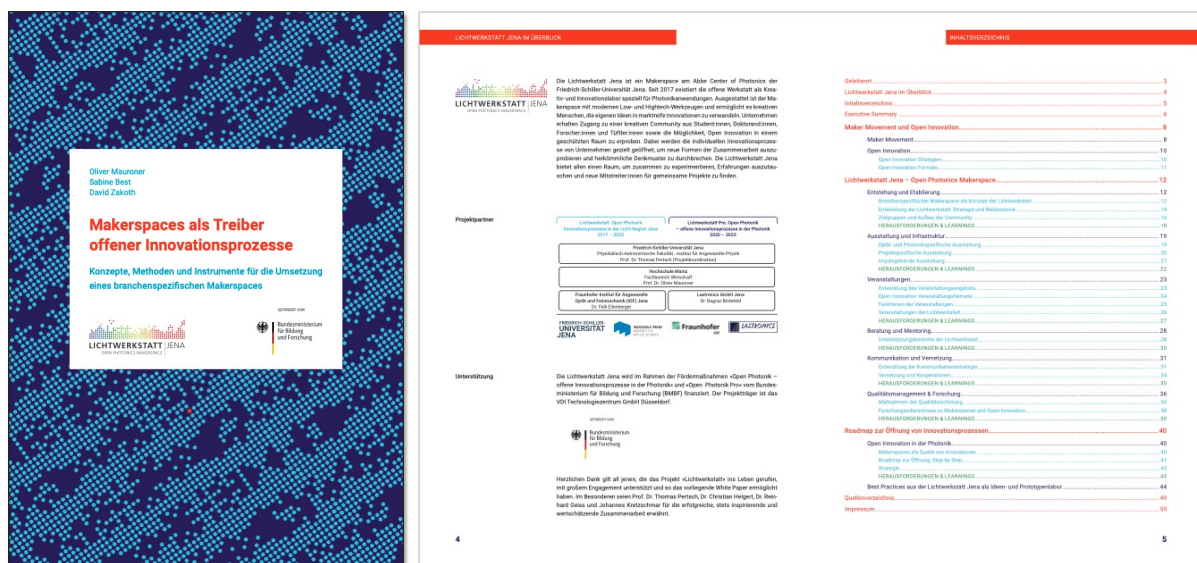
Oliver Mauroner
Sabine Best
David Zakoth

Makerspaces als Treiber offener Innovationsprozesse

Konzepte, Methoden und Instrumente für die Umsetzung eines branchenspezifischen Makerspaces

LICHTWERKSTATT JENA
OPEN PHOTONICS MAKERSPACE

GEFÖRDERT VOM
Bundesministerium für Bildung und Forschung

LICHTWERKSTATT JENA IM ÜBERBLICK

LICHTWERKSTATT JENA
OPEN PHOTONICS MAKERSPACE

Die Lichtwerkstatt Jena ist ein Makerspace am Abbe Center of Photonics der Friedrich-Schiller-Universität Jena. Seit 2017 existiert die offene Werkstatt als Kreativ- und Innovationslabor speziell für Photonikanwendungen. Ausgestattet ist der Makerspace mit modernen Low- und Hightech-Werkzeugen und ermöglicht es kreativen Menschen, die eigenen Ideen in marktreife Innovationen zu verwandeln. Unternehmen erhalten Zugang zu einer kreativen Community aus Student:innen, Doktorand:innen, Forscher:innen und Tüftler:innen sowie die Möglichkeit, Open Innovation in einem geschützten Raum zu erproben. Dabei werden die individuellen Innovationsprozesse von Unternehmen gezielt geöffnet, um neue Formen der Zusammenarbeit auszuprobieren und herkömmliche Denkmuster zu durchbrechen. Die Lichtwerkstatt Jena bietet allen einen Raum, um zusammen zu experimentieren, Erfahrungen auszutauschen und neue Mitstreiter:innen für gemeinsame Projekte zu finden.

Projektpartner

Lichtwerkstatt: Open Photonik
Innovationsprozesse in der Licht-Region Jena
2017 – 2020

Lichtwerkstatt Pro: Open Photonik – offene Innovationsprozesse in der Photonik
2020 – 2023

Friedrich-Schiller-Universität Jena
Physikalisch-Astronomische Fakultät · Institut für Angewandte Physik
Prof. Dr. Thomas Pertsch (Projektkoordination)

Hochschule Mainz
Fachbereich Wirtschaft
Prof. Dr. Oliver Mauroner

Fraunhofer-Institut für Angewandte Optik und Feinmechanik (IOF) Jena
Dr. Falk Eilenberger

Lastronics GmbH Jena
Dr. Ragnar Bödefeld

FRIEDRICH-SCHILLER-UNIVERSITÄT JENA
HOCHSCHULE MAINZ
Fraunhofer IOF
LASTRONICS

Unterstützung

Die Lichtwerkstatt Jena wird im Rahmen der Fördermaßnahmen »Open Photonik – offene Innovationsprozesse in der Photonik« und »Open Photonik Pro« vom Bundesministerium für Bildung und Forschung (BMBF) finanziert. Der Projektträger ist das VDI Technologiezentrum GmbH Düsseldorf.

GEFÖRDERT VOM
Bundesministerium für Bildung und Forschung

Herzlichen Dank gilt all jenen, die das Projekt »Lichtwerkstatt« ins Leben gerufen, mit großem Engagement unterstützt und so das vorliegende White Paper ermöglicht haben. Im Besonderen seien Prof. Dr. Thomas Pertsch, Dr. Christian Helgert, Dr. Reinhard Geiss und Johannes Kretzschmar für die erfolgreiche, stets inspirierende und wertschätzende Zusammenarbeit erwähnt.

4

INHALTSVERZEICHNIS

Geleitwort 3
Lichtwerkstatt Jena im Überblick 4
Inhaltsverzeichnis 5
Executive Summary 6
Maker Movement und Open Innovation 8
Maker Movement 8
Open Innovation 10
Open Innovation Strategien 10
Open Innovation Formate 11
Lichtwerkstatt Jena – Open Photonics Makerspace 12
Entstehung und Etablierung 12
Branchenspezifischer Makerspace als Konzept der Lichtwerkstatt 12
Entwicklung der Lichtwerkstatt: Strategie und Meilensteine 14
Zielgruppen und Aufbau der Community 16
HERAUSFORDERUNGEN & LEARNINGS 18
Ausstattung und Infrastruktur 19
Optik- und Photonikspezifische Ausstattung 19
Projektspezifische Ausstattung 20
Impulsgebende Ausstattung 21
HERAUSFORDERUNGEN & LEARNINGS 22
Veranstaltungen 23
Entwicklung des Veranstaltungsangebots 23
Open Innovation Veranstaltungsformate 24
Funktionen der Veranstaltungen 25
Veranstaltungen der Lichtwerkstatt 26
HERAUSFORDERUNGEN & LEARNINGS 27
Beratung und Mentoring 28
Unterstützungsbereiche der Lichtwerkstatt 28
HERAUSFORDERUNGEN & LEARNINGS 30
Kommunikation und Vernetzung 31
Entwicklung der Kommunikationsstrategie 31
Vernetzung und Kooperationen 34
HERAUSFORDERUNGEN & LEARNINGS 35
Qualitätsmanagement & Forschung 36
Maßnahmen der Qualitätssicherung 36
Forschungsergebnisse zu Makerspaces und Open Innovation 38
HERAUSFORDERUNGEN & LEARNINGS 39
Roadmap zur Öffnung von Innovationsprozessen 40
Open Innovation in der Photonik 40
Makerspaces als Quelle von Innovationen 40
Roadmap zur Öffnung: Step by Step 41
Strategie 42
HERAUSFORDERUNGEN & LEARNINGS 43
Best Practices aus der Lichtwerkstatt Jena als Ideen- und Prototypenlabor 44
Quellenverzeichnis 49
Impressum 50

5